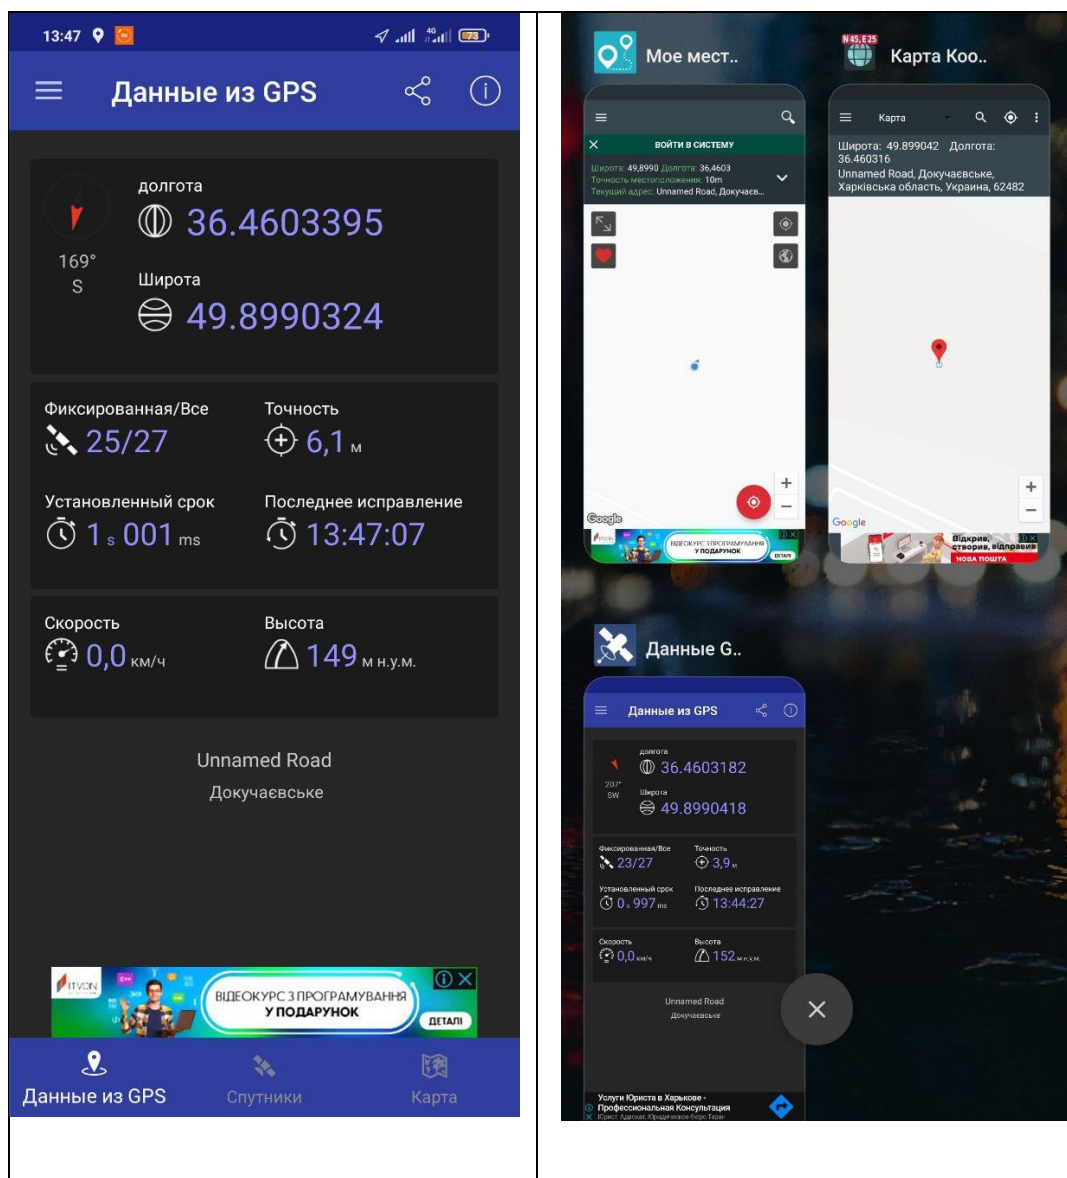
13:47 73

Данные из GPS

169°
S

долгота
36.4603395

Широта
49.8990324

Фиксированная/Все
25/27

Точность
6,1 м

Установленный срок
1 s 001 ms

Последнее исправление
13:47:07

Скорость
0,0 км/ч

Высота
149 м н.у.м.

Unnamed Road
Докучаєвське

ITVON
ВІДЕОКУРС З ПРОГРАМУВАННЯ У ПОДАРУНОК
ДЕТАЛІ

Данные из GPS
Спутники
Карта

Мое мест..

ВОЙТИ В СИСТЕМУ
Широта: 49,8990 Долгота: 36,4603
Точность местоположения: 10m
Текущий адрес: Unnamed Road, Докучаєв...

Google
ВІДЕОКУРС З ПРОГРАМУВАННЯ У ПОДАРУНОК
ДЕТАЛІ

N 45, E 25
Карта Коо..

Карта
Широта: 49.899042 Долгота: 36.460316
Unnamed Road, Докучаєвське, Харківська область, Украина, 62482

Google
Відкрив, створив, відправив
НОВА ПОШТА

Данные G..

Данные из GPS

207°
SW

долгота
36.4603182

Широта
49.8990418

Фиксированная/Все
23/27

Точность
3,9 м

Установленный срок
0 s 997 ms

Последнее исправление
13:44:27

Скорость
0,0 км/ч

Высота
152 м н.у.м.

Unnamed Road
Докучаєвське

Услуги Юриста в Харькове - Профессиональная Консультация
Юрист. Адвокат. Юридическое бюро Таран